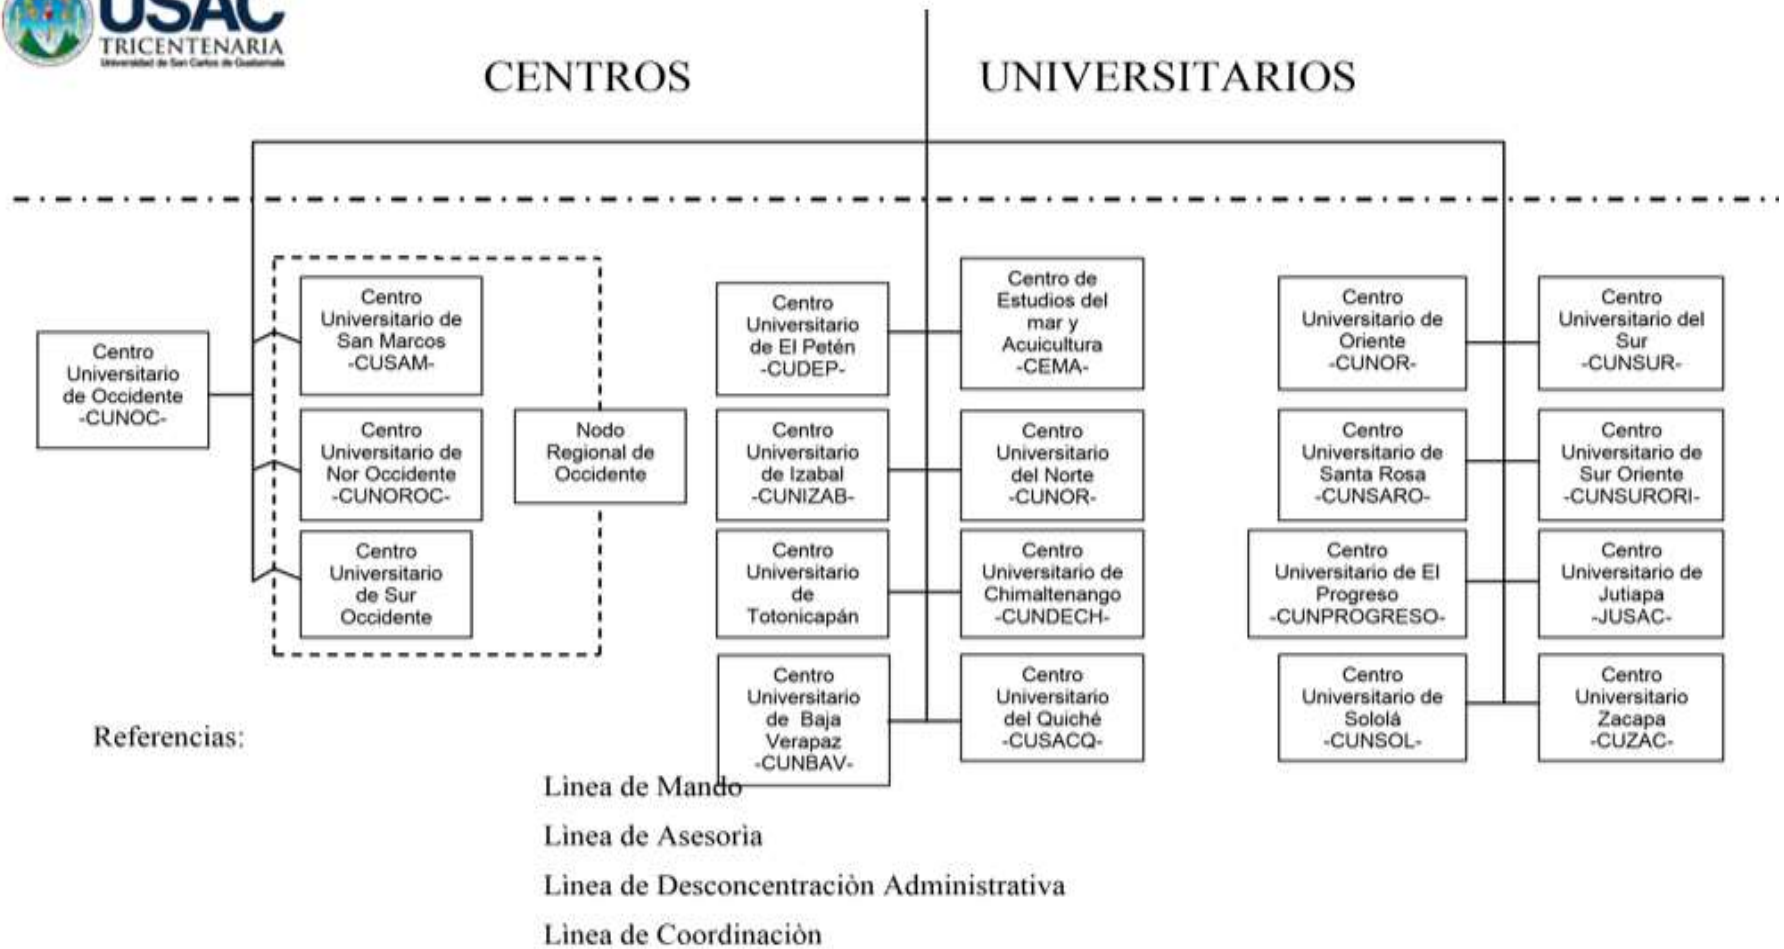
USAC
TRICENTENARIA
Universidad de San Carlos de Guatemala

CENTROS UNIVERSITARIOS

Centro Universitario de Occidente -CUNOC-

Centro Universitario de San Marcos -CUSAM-

Centro Universitario de Nor Occidente -CUNOROC-

Centro Universitario de Sur Occidente

Nodo Regional de Occidente

Centro Universitario de El Petén -CUDEP-

Centro de Estudios del mar y Acuicultura -CEMA-

Centro Universitario de Izabal -CUNIZAB-

Centro Universitario del Norte -CUNOR-

Centro Universitario de Totonicapán

Centro Universitario de Chimaltenango -CUNDECH-

Centro Universitario de Baja Verapaz -CUNBAV-

Centro Universitario del Quiché -CUSACQ-

Centro Universitario de Oriente -CUNOR-

Centro Universitario del Sur -CUNSUR-

Centro Universitario de Santa Rosa -CUNSARO-

Centro Universitario de Sur Oriente -CUNSURORI-

Centro Universitario de El Progreso -CUNPROGRESO-

Centro Universitario de Jutiapa -JUSAC-

Centro Universitario de Sololá -CUNSOL-

Centro Universitario Zacapa -CUZAC-

Referencias:

Lìnea de Mando

Lìnea de Asesorìa

Lìnea de Desconcentraciòn Administrativa

Lìnea de Coordinaciòn